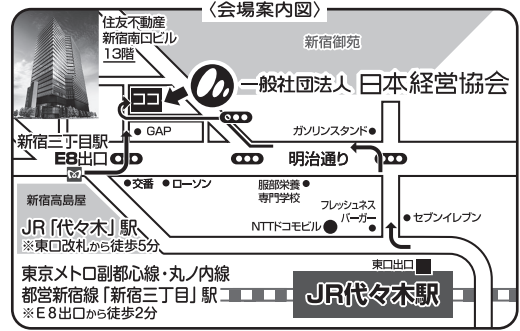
〈会場案内図〉

住友不動産
新宿南口ビル
13階

新宿御苑

ココ

一般社団法人 日本経営協会

GAP

ガソリンスタンド

新宿三丁目駅
E8出口

明治通り

交番 ローソン

服部栄養
専門学校

新宿高島屋

フレッシュネス
バーガー

セブンイレブン

NTTドコモビル

JR「代々木」駅
※東口改札から徒歩5分

東京メトロ副都心線・丸ノ内線
都営新宿線「新宿三丁目」駅
※E8出口から徒歩2分

東口出口

JR代々木駅